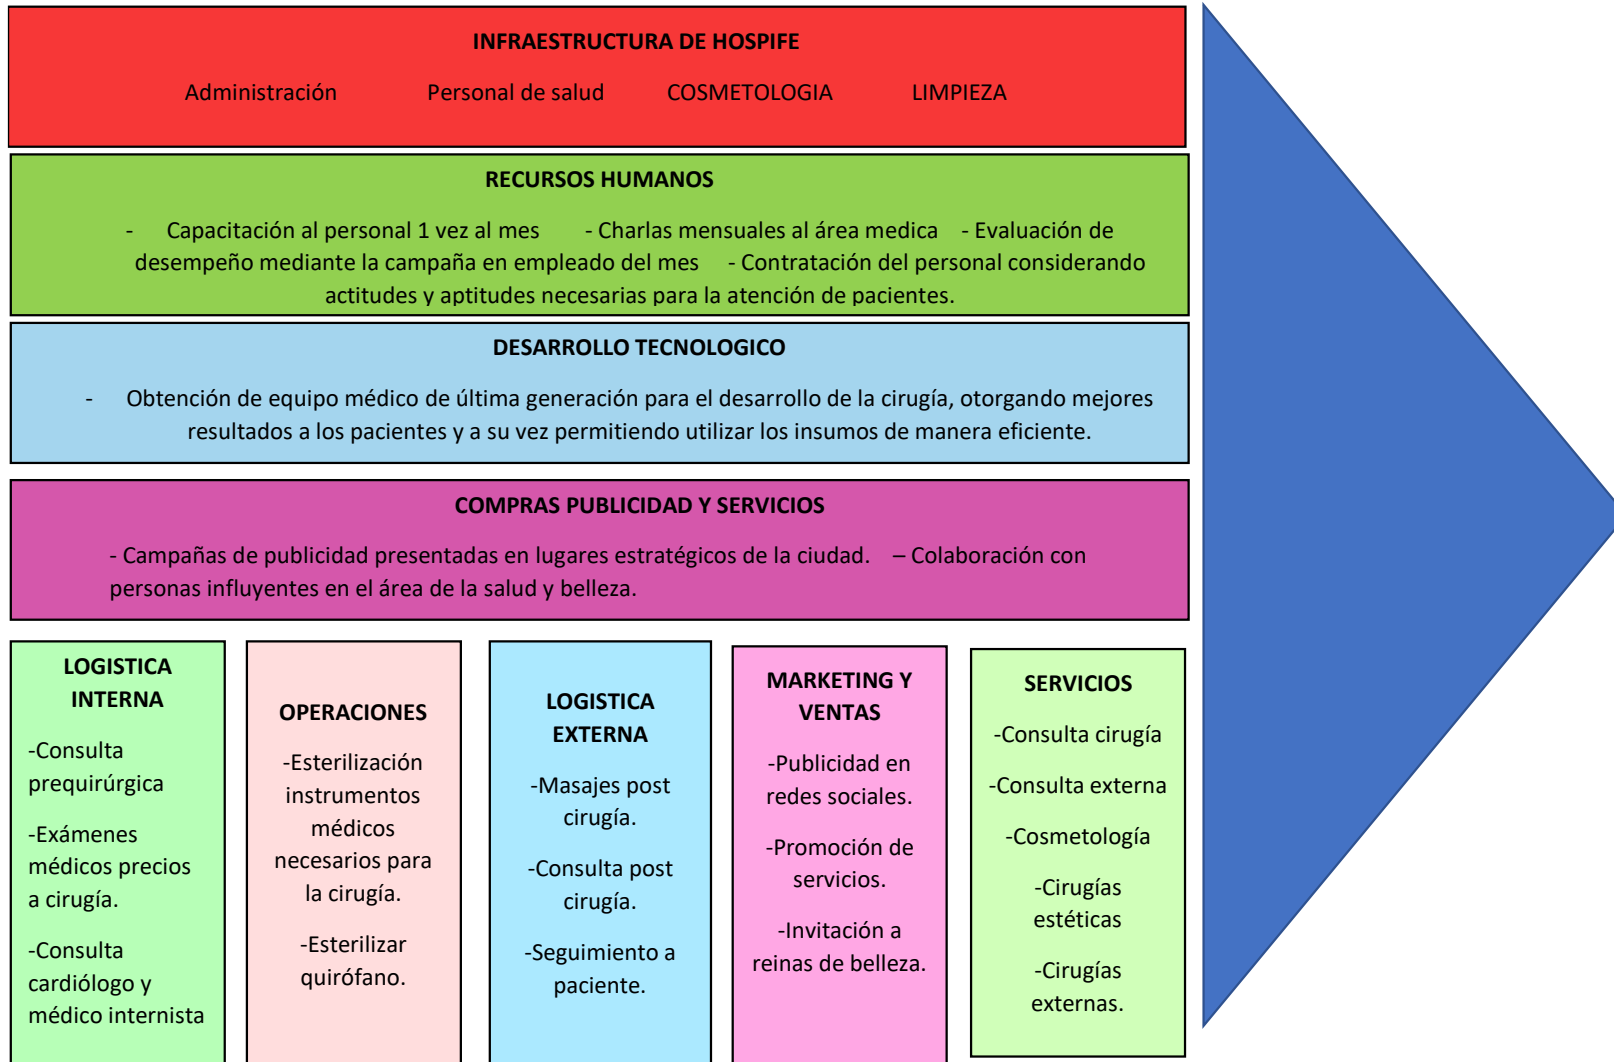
INFRAESTRUCTURA DE HOSPIFE

Administración Personal de salud COSMETOLOGIA LIMPIEZA

RECURSOS HUMANOS

- Capacitación al personal 1 vez al mes - Charlas mensuales al área medica - Evaluación de desempeño mediante la campaña en empleado del mes - Contratación del personal considerando actitudes y aptitudes necesarias para la atención de pacientes.

DESARROLLO TECNOLOGICO

- Obtención de equipo médico de última generación para el desarrollo de la cirugía, otorgando mejores resultados a los pacientes y a su vez permitiendo utilizar los insumos de manera eficiente.

COMPRAS PUBLICIDAD Y SERVICIOS

- Campañas de publicidad presentadas en lugares estratégicos de la ciudad. – Colaboración con personas influyentes en el área de la salud y belleza.

LOGISTICA INTERNA

-Consulta prequirúrgica

-Exámenes médicos precios a cirugía.

-Consulta cardiólogo y médico internista

OPERACIONES

-Esterilización instrumentos médicos necesarios para la cirugía.

-Esterilizar quirófano.

LOGISTICA EXTERNA

-Masajes post cirugía.

-Consulta post cirugía.

-Seguimiento a paciente.

MARKETING Y VENTAS

-Publicidad en redes sociales.

-Promoción de servicios.

-Invitación a reinas de belleza.

SERVICIOS

-Consulta cirugía

-Consulta externa

-Cosmetología

-Cirugías estéticas

-Cirugías externas.